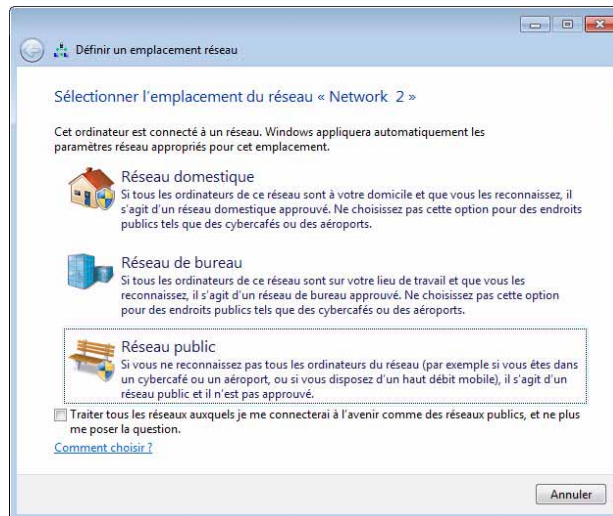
Définir un emplacement réseau

Sélectionner l'emplacement du réseau « Network 2 »

Cet ordinateur est connecté à un réseau. Windows appliquera automatiquement les paramètres réseau appropriés pour cet emplacement.

Réseau domestique
Si tous les ordinateurs de ce réseau sont à votre domicile et que vous les reconnaissez, il s'agit d'un réseau domestique approuvé. Ne choisissez pas cette option pour des endroits publics tels que des cybercafés ou des aéroports.

Réseau de bureau
Si tous les ordinateurs de ce réseau sont sur votre lieu de travail et que vous les reconnaissez, il s'agit d'un réseau de bureau approuvé. Ne choisissez pas cette option pour des endroits publics tels que des cybercafés ou des aéroports.

Réseau public
Si vous ne reconnaissez pas tous les ordinateurs du réseau (par exemple si vous êtes dans un cybercafé ou un aéroport, ou si vous disposez d'un haut débit mobile), il s'agit d'un réseau public et il n'est pas approuvé.

Traiter tous les réseaux auxquels je me connecterai à l'avenir comme des réseaux publics, et ne plus me poser la question.

Comment choisir ?

Annuler